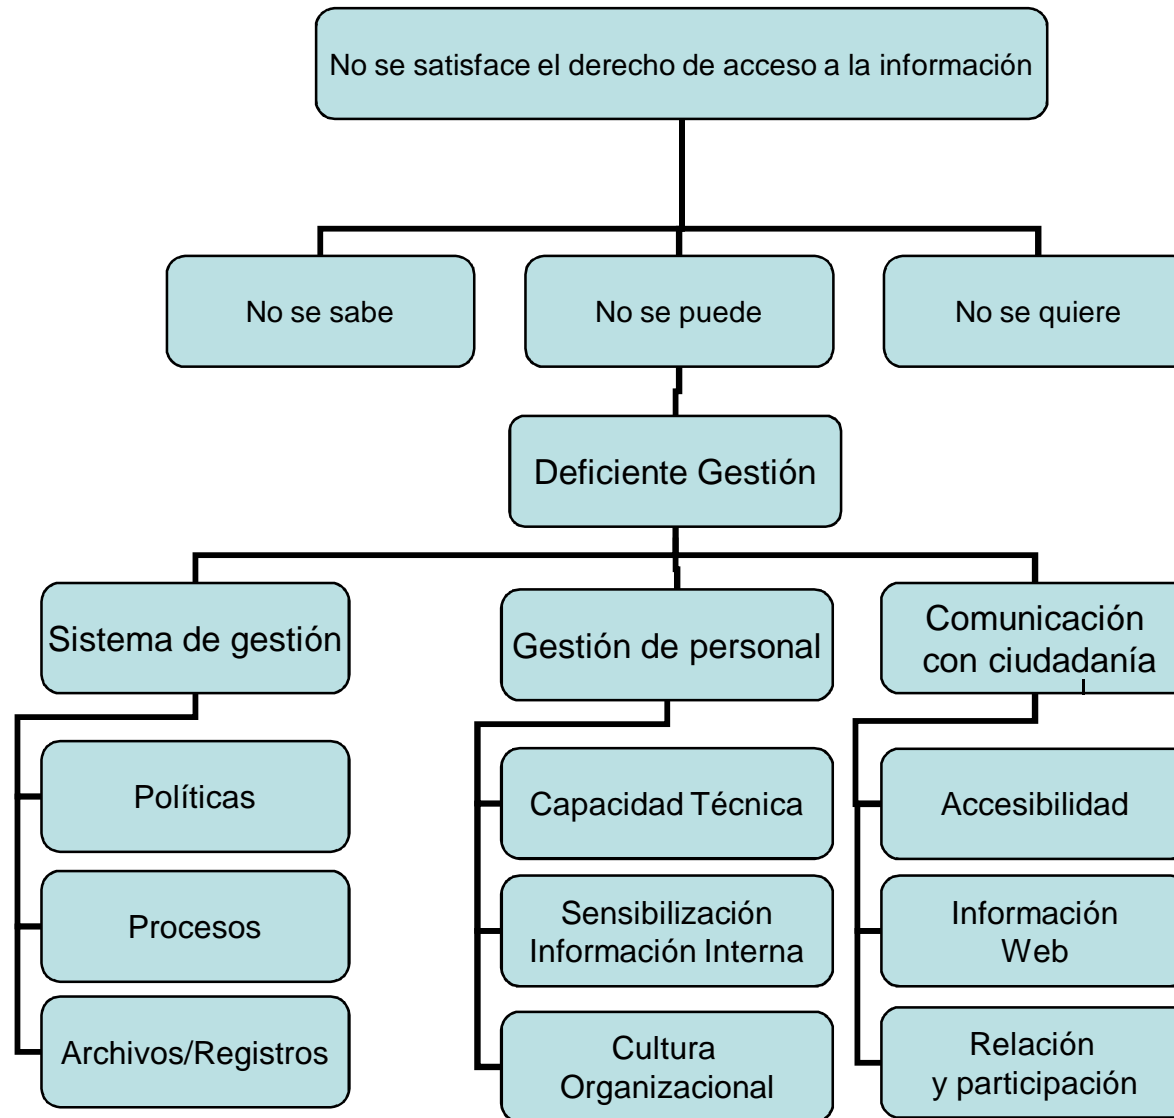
No se satisface el derecho de acceso a la información

No se sabe

No se puede

No se quiere

Deficiente Gestión

Sistema de gestión

Gestión de personal

Comunicación con ciudadanía

Políticas

Procesos

Archivos/Registros

Capacidad Técnica

Sensibilización Información Interna

Cultura Organizacional

Accesibilidad

Información Web

Relación y participación